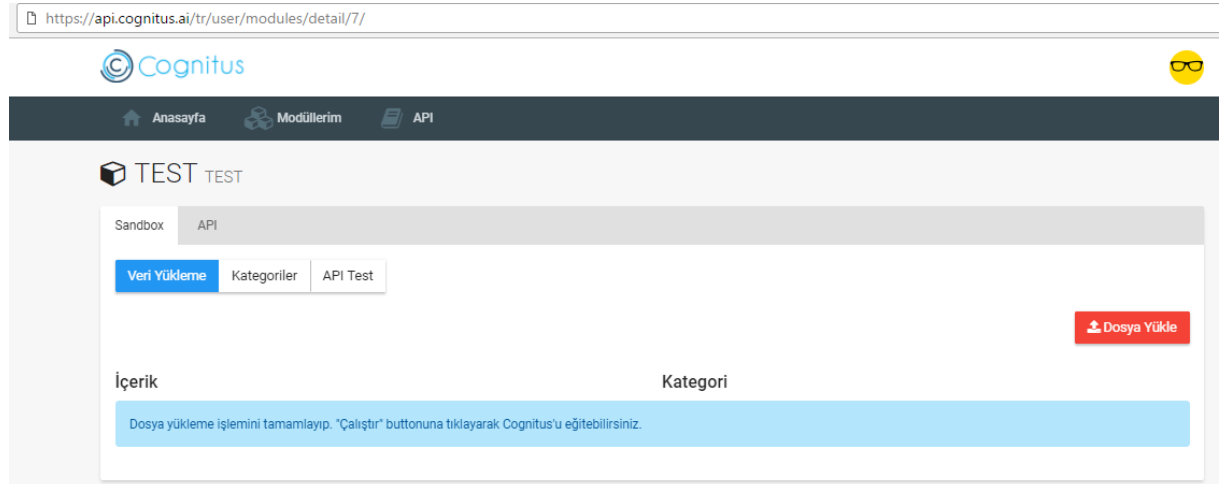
https://api.cognitus.ai/tr/user/modules/detail/7/

Cognitus

Anasayfa Modüllerim API

TEST TEST

Sandbox API

Veri Yükleme Kategoriler API Test

Dosya Yükle

İçerik Kategori

Dosya yükleme işlemini tamamlayıp. "Çalıştır" buttonuna tıklayarak Cognitus'u eğitebilirsiniz.